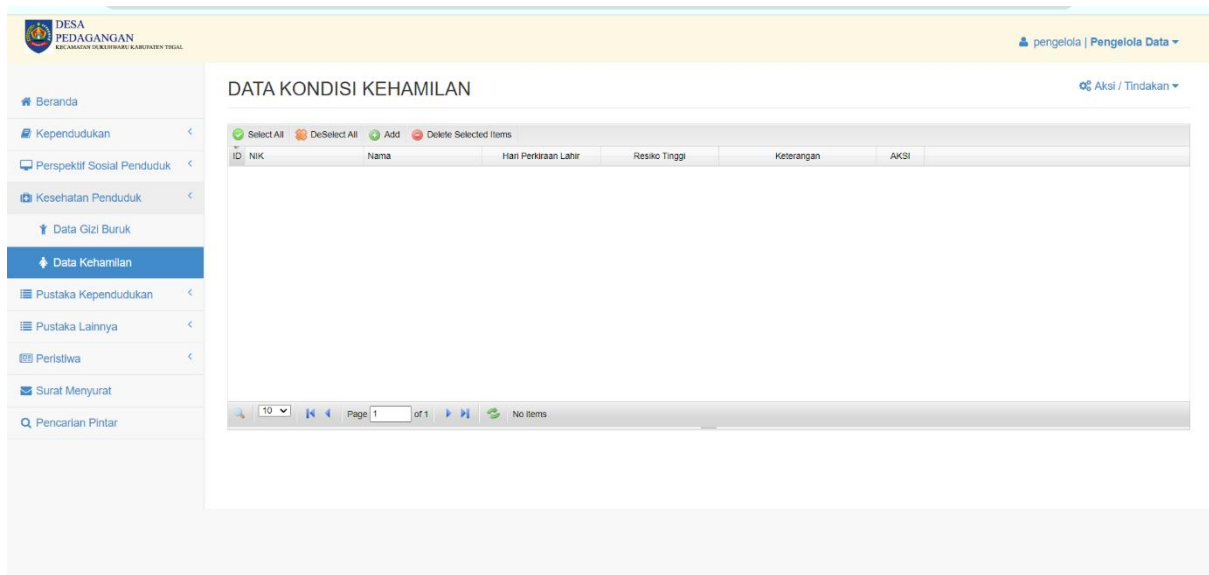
DESA PEDAGANGAN
KECAMATAN DUKUHWARU KABUPATEN TEGAL

pengelola | Pengelola Data

Beranda
Kependudukan
Perspektif Sosial Penduduk
Kesehatan Penduduk
Data Gizi Buruk
Data Kehamilan
Pustaka Kependudukan
Pustaka Lainnya
Peristiwa
Surat Menyurat
Pencarian Pintar

DATA KONDISI KEHAMILAN

Aksi / Tindakan

Select All DeSelect All Add Delete Selected Items

| ID | NIK | Nama | Hari Perkiraan Lahir | Resiko Tinggi | Keterangan | AKSI |
|---|---|---|---|---|---|---|

10 Page 1 of 1 No items